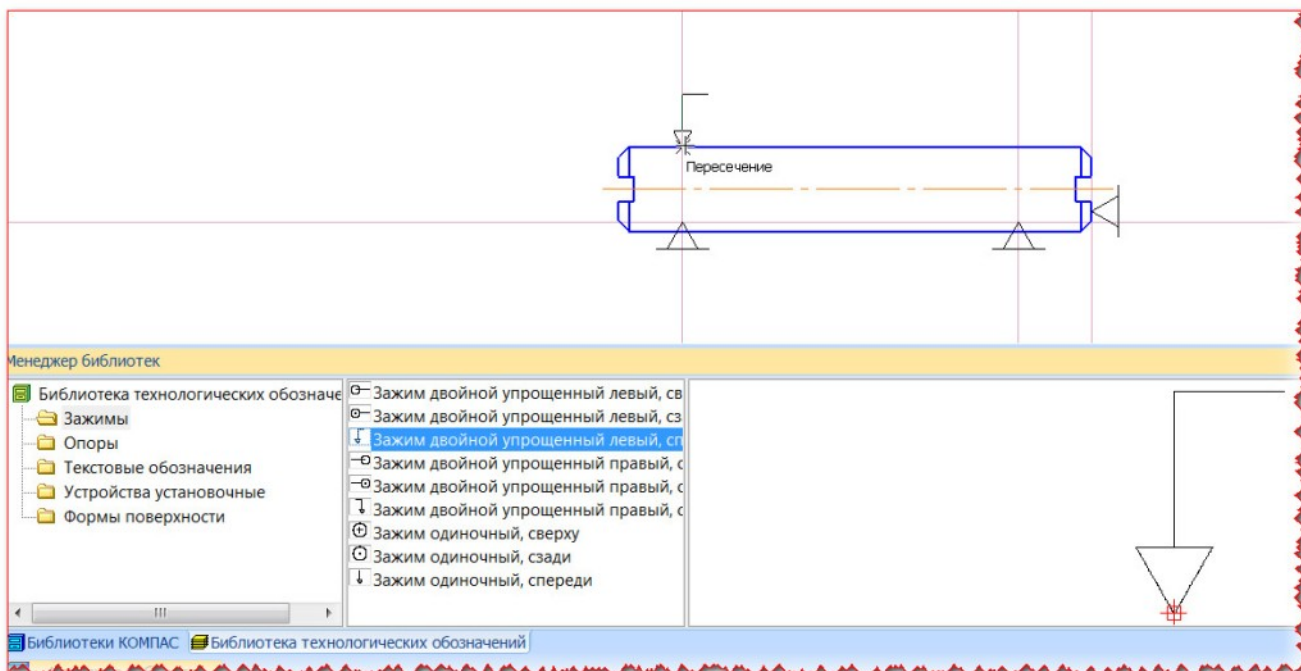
Пересечение

Менеджер библиотек

Библиотека технологических обозначе
Зажимы
Опоры
Текстовые обозначения
Устройства установочные
Формы поверхности

Зажим двойной упрощенный левый, св
Зажим двойной упрощенный левый, сз
Зажим двойной упрощенный левый, сп
Зажим двойной упрощенный правый, с
Зажим двойной упрощенный правый, с
Зажим двойной упрощенный правый, с
Зажим одиночный, сверху
Зажим одиночный, сзади
Зажим одиночный, спереди

Библиотеки КОМПАС
Библиотека технологических обозначений